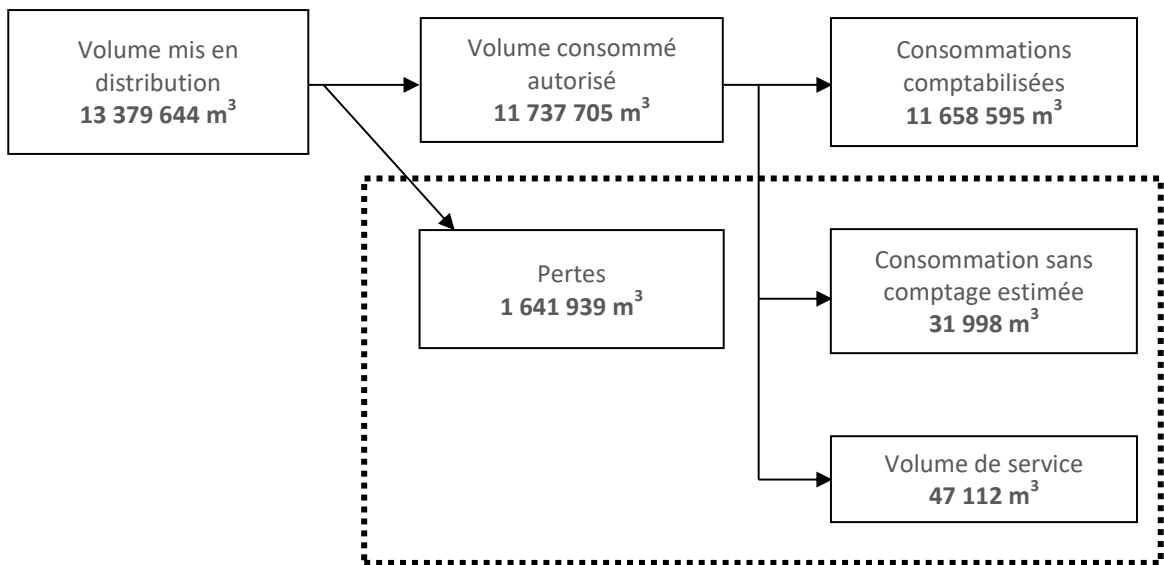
Volume mis en distribution
**13 379 644 m$^3$**

Volume consommé autorisé
**11 737 705 m$^3$**

Consommations comptabilisées
**11 658 595 m$^3$**

Pertes
**1 641 939 m$^3$**

Consommation sans comptage estimée
**31 998 m$^3$**

Volume de service
**47 112 m$^3$**